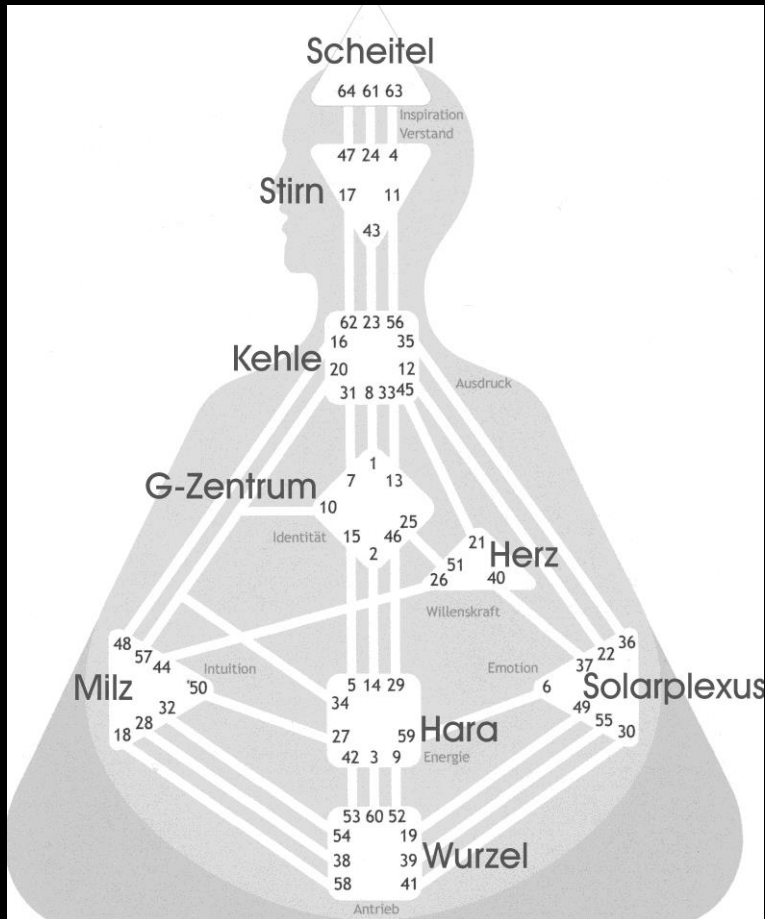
Scheitel
64 61 63
Inspiration
Verstand
47 24 4
Stirn 17 11
43
62 23 56
16 35
Kehle 20 12
31 8 33 45
Ausdruck
1
G-Zentrum 7 13
10
25
Identität 15 46
2
21 Herz
51
26 40
Willenskraft
48
57 44
Intuition
Milz 50
32
18 28
Emotion
36
37 22
6 Solarplexus
49
55 30
5 14 29
34
27 59 Hara
42 3 9 Energie
53 60 52
54 19
38 39 Wurzel
58 41
Antrieb